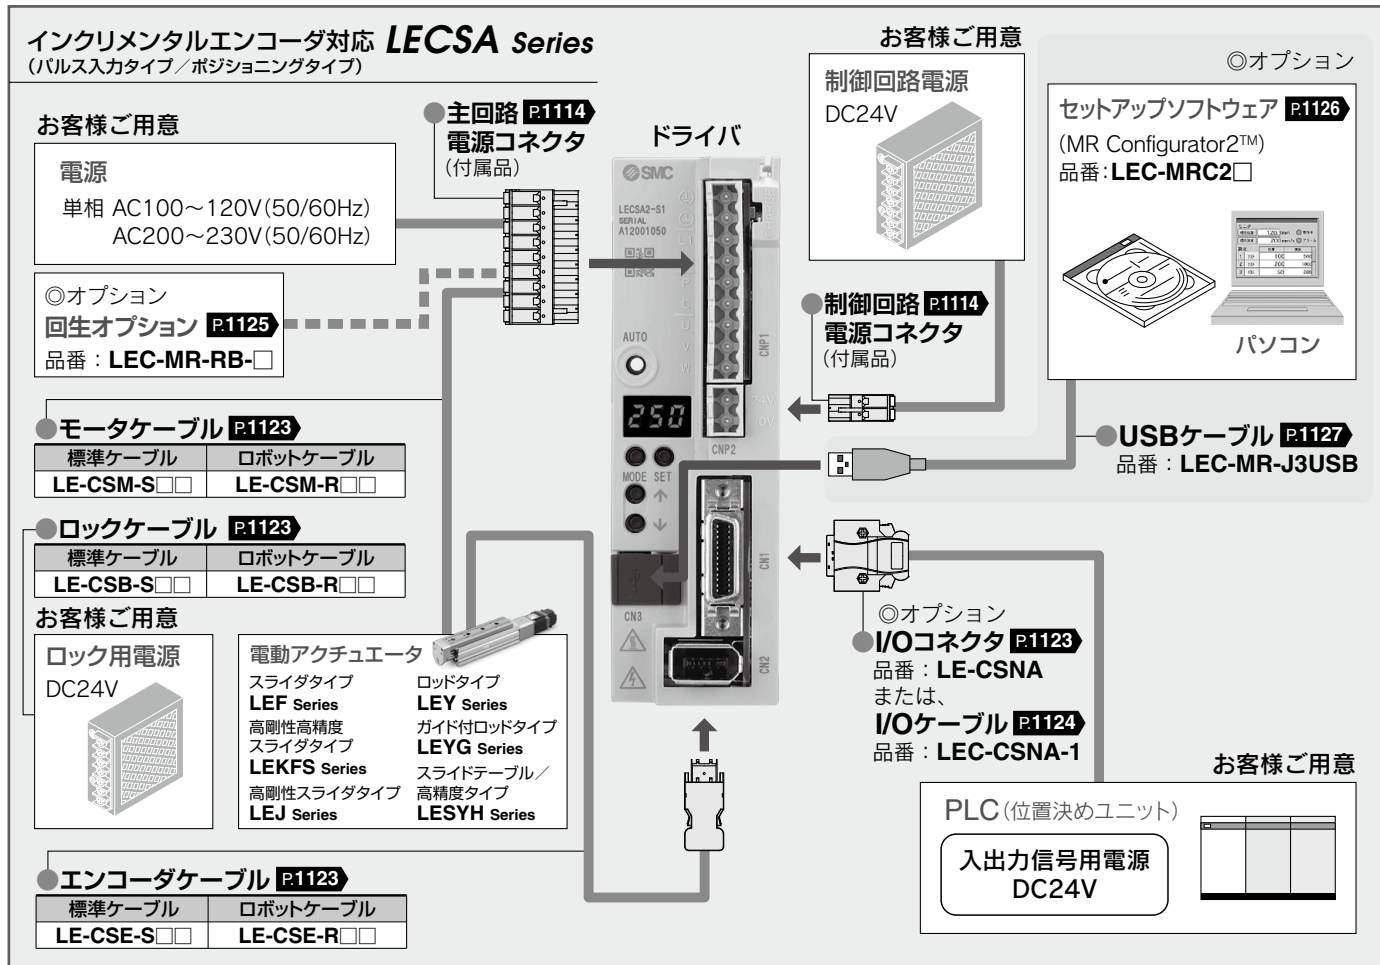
インクリメンタルエンコーダ対応 *LECSA Series*
(パルス入力タイプ／ポジショニングタイプ)

お客様ご用意

電源
単相 AC100～120V(50/60Hz)
AC200～230V(50/60Hz)

◎オプション
回生オプション P.1125
品番：LEC-MR-RB-□

主回路 P.1114
電源コネクタ
(付属品)

ドライバ

SMC
LECSA2-S1
SERIAL
A12001050

AUTO
250
MODE SET
CNP1
CNP2
CN1
CN2
CN3
24V
0V

お客様ご用意
制御回路電源
DC24V

制御回路 P.1114
電源コネクタ
(付属品)

◎オプション
セットアップソフトウェア P.1126
(MR Configurator2™)
品番：LEC-MRC2□

パソコン

USBケーブル P.1127
品番：LEC-MR-J3USB

モータケーブル P.1123

| 標準ケーブル | ロボットケーブル |
|---|---|
| LE-CSM-S□□ | LE-CSM-R□□ |

ロックケーブル P.1123

| 標準ケーブル | ロボットケーブル |
|---|---|
| LE-CSB-S□□ | LE-CSB-R□□ |

お客様ご用意
ロック用電源
DC24V

電動アクチュエータ
スライダタイプ
LEF Series
高剛性高精度
スライダタイプ
LEKFS Series
高剛性スライダタイプ
LEJ Series
ロッドタイプ
LEY Series
ガイド付ロッドタイプ
LEYG Series
スライドテーブル／
高精度タイプ
LESYH Series

◎オプション
I/Oコネクタ P.1123
品番：LE-CSNA
または、
I/Oケーブル P.1124
品番：LEC-CSNA-1

お客様ご用意
PLC(位置決めユニット)
入出力信号用電源
DC24V

エンコーダケーブル P.1123

| 標準ケーブル | ロボットケーブル |
|---|---|
| LE-CSE-S□□ | LE-CSE-R□□ |